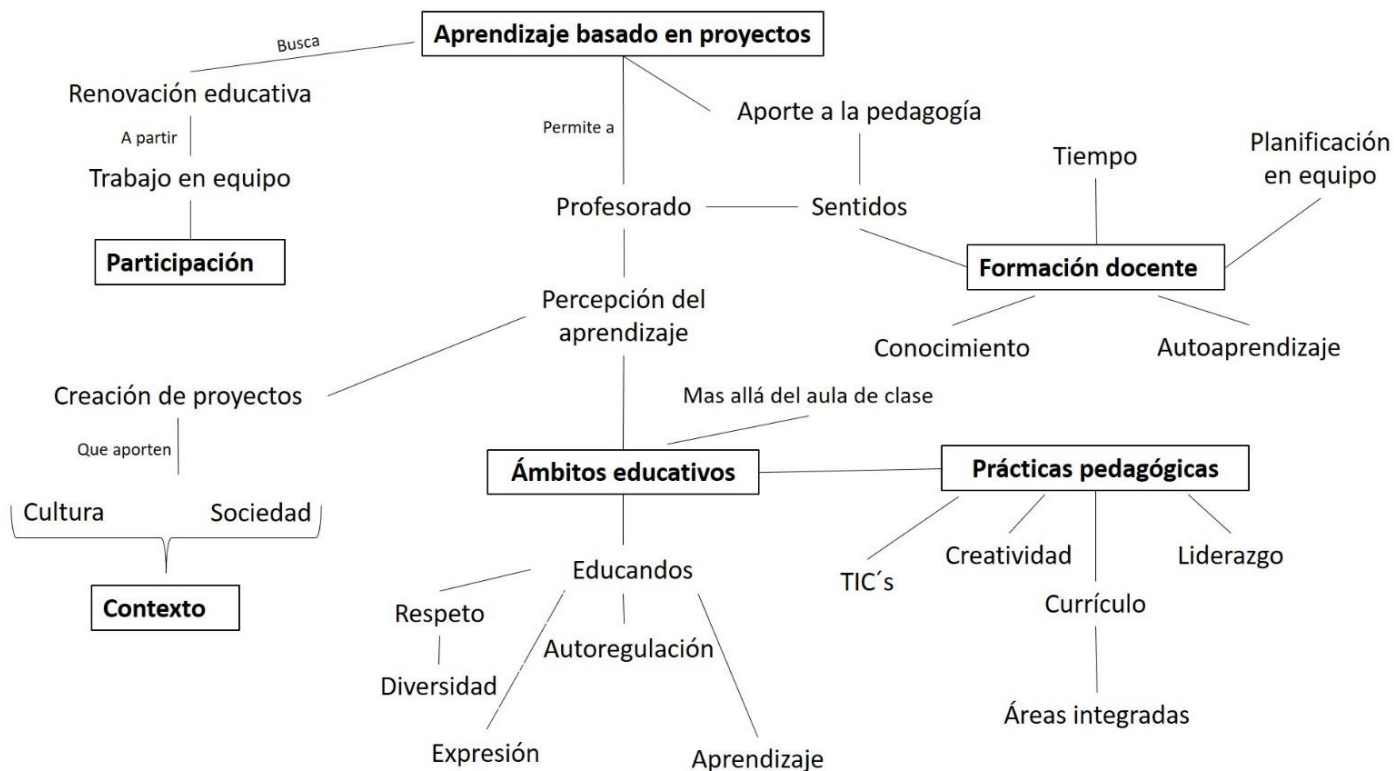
Aprendizaje basado en proyectos

Busca

Renovación educativa

A partir

Trabajo en equipo

Participación

Permite a

Aporte a la pedagogía

Profesorado

Sentidos

Tiempo

Planificación en equipo

Formación docente

Conocimiento

Autoaprendizaje

Percepción del aprendizaje

Creación de proyectos

Que aporten

Cultura

Sociedad

Contexto

Mas allá del aula de clase

Ámbitos educativos

Prácticas pedagógicas

Educandos

Respeto

Diversidad

Autoregulación

Expresión

Aprendizaje

TIC´s

Creatividad

Liderazgo

Currículo

Áreas integradas